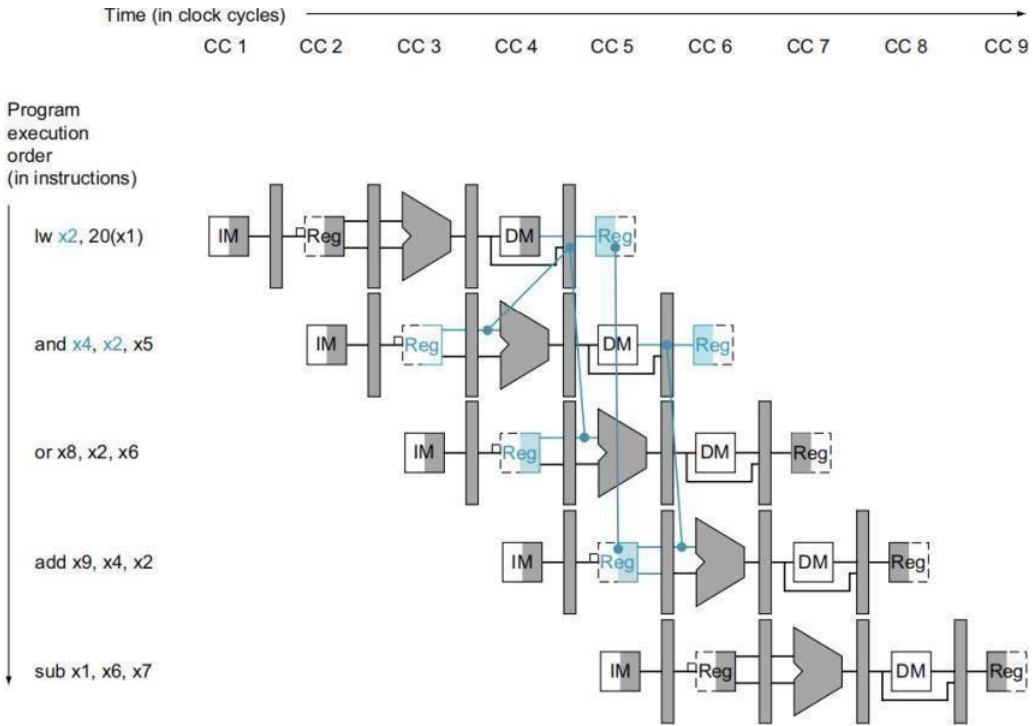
Time (in clock cycles)

CC 1 CC 2 CC 3 CC 4 CC 5 CC 6 CC 7 CC 8 CC 9

Program execution order (in instructions)

lw x2, 20(x1)

IM Reg DM Reg

and x4, x2, x5

IM Reg DM Reg

or x8, x2, x6

IM Reg DM Reg

add x9, x4, x2

IM Reg DM Reg

sub x1, x6, x7

IM Reg DM Reg